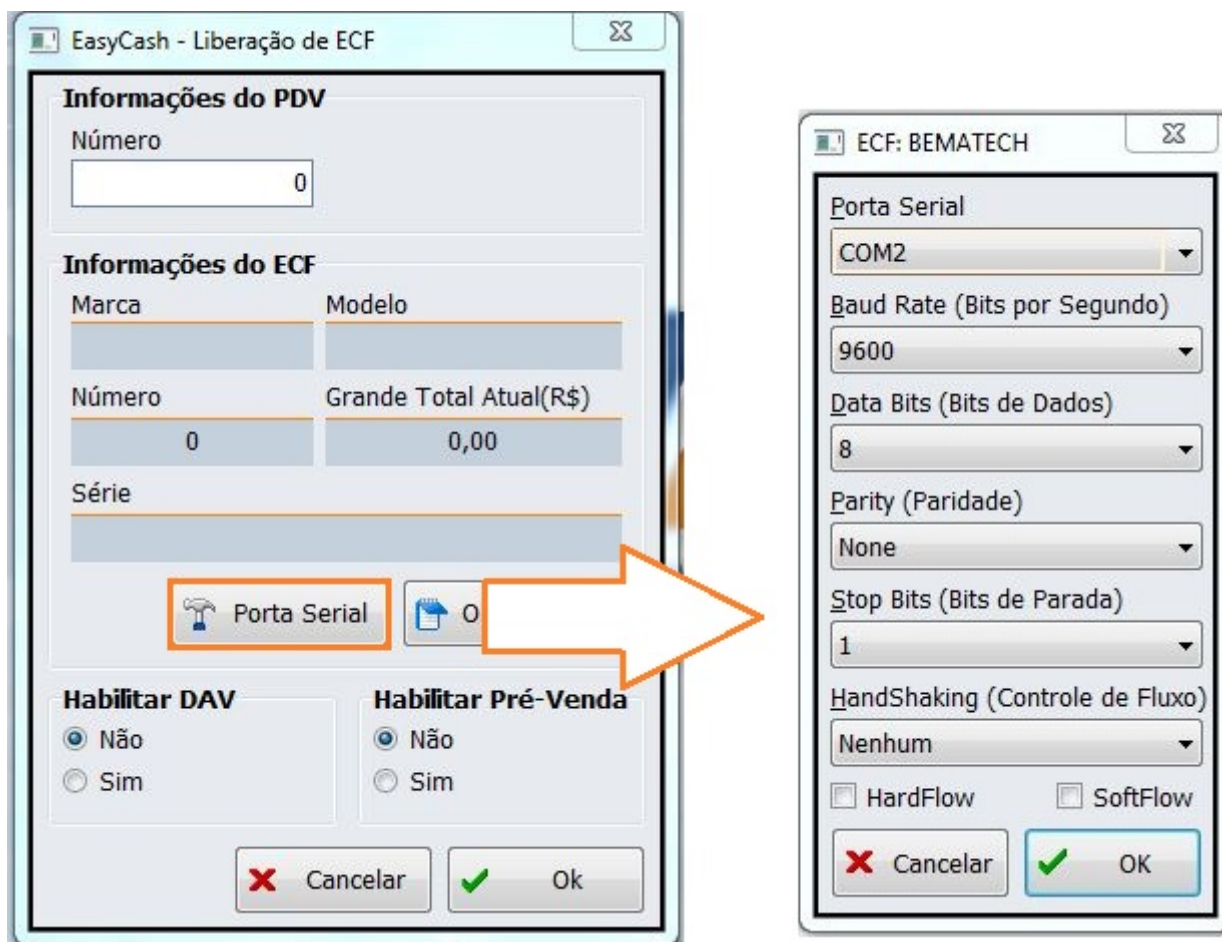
EasyCash - Liberação de ECF

Informações do PDV
Número
0

Informações do ECF
Marca
Modelo
Número
Grande Total Atual(R$)
0
0,00
Série

Porta Serial
O

Habilitar DAV
Não
Sim

Habilitar Pré-Venda
Não
Sim

Cancelar
Ok

ECF: BEMATECH

Porta Serial
COM2
Baud Rate (Bits por Segundo)
9600
Data Bits (Bits de Dados)
8
Parity (Paridade)
None
Stop Bits (Bits de Parada)
1
HandShaking (Controle de Fluxo)
Nenhum
HardFlow
SoftFlow
Cancelar
OK